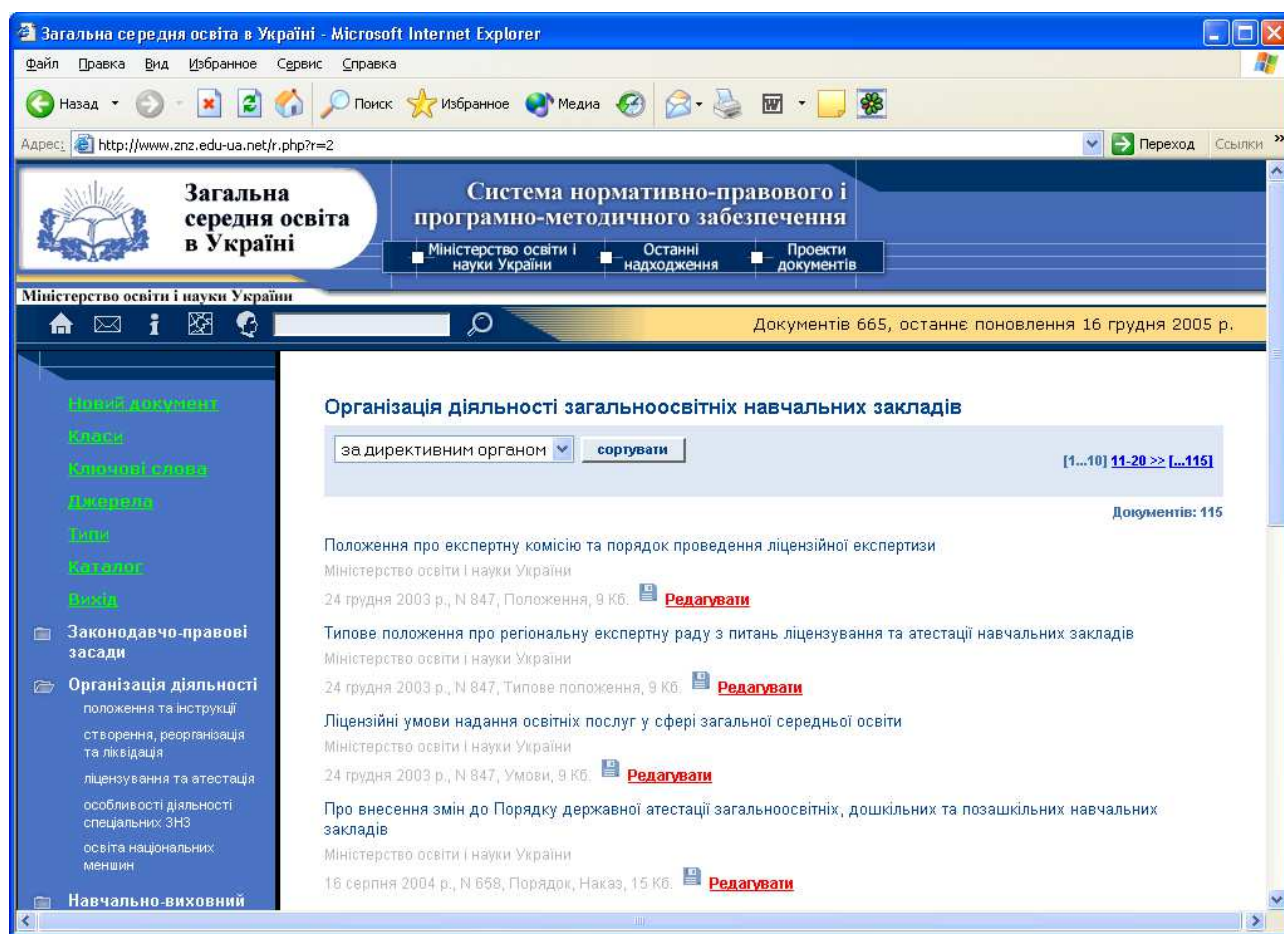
Загальна середня освіта в Україні - Microsoft Internet Explorer

Файл Правка Вид Избранное Сервис Справка

Назад Поиск Избранное Медиа

Адрес: http://www.znz.edu-ua.net/r.php?r=2 Переход Ссылки

Загальна середня освіта в Україні

Система нормативно-правового і програмно-методичного забезпечення

Міністерство освіти і науки України | Останні надходження | Проекти документів

Міністерство освіти і науки України

Документів 665, останнє поновлення 16 грудня 2005 р.

Новий документ
Класи
Ключові слова
Джерела
Типи
Каталог
Вихід
Законодавчо-правові засади
Організація діяльності
положення та інструкції
створення, реорганізація та ліквідація
ліцензування та атестація
особливості діяльності спеціальних ЗНЗ
освіта національних меншин
Навчально-виховний

Організація діяльності загальноосвітніх навчальних закладів

за директивним органом | сортувати

[1...10] 11-20 >> [...115]

Документів: 115

Положення про експертну комісію та порядок проведення ліцензійної експертизи
Міністерство освіти і науки України
24 грудня 2003 р., N 847, Положення, 9 Кб. Редагувати

Типове положення про регіональну експертну раду з питань ліцензування та атестації навчальних закладів
Міністерство освіти і науки України
24 грудня 2003 р., N 847, Типове положення, 9 Кб. Редагувати

Ліцензійні умови надання освітніх послуг у сфері загальної середньої освіти
Міністерство освіти і науки України
24 грудня 2003 р., N 847, Умови, 9 Кб. Редагувати

Про внесення змін до Порядку державної атестації загальноосвітніх, дошкільних та позашкільних навчальних закладів
Міністерство освіти і науки України
16 серпня 2004 р., N 658, Порядок, Наказ, 15 Кб. Редагувати